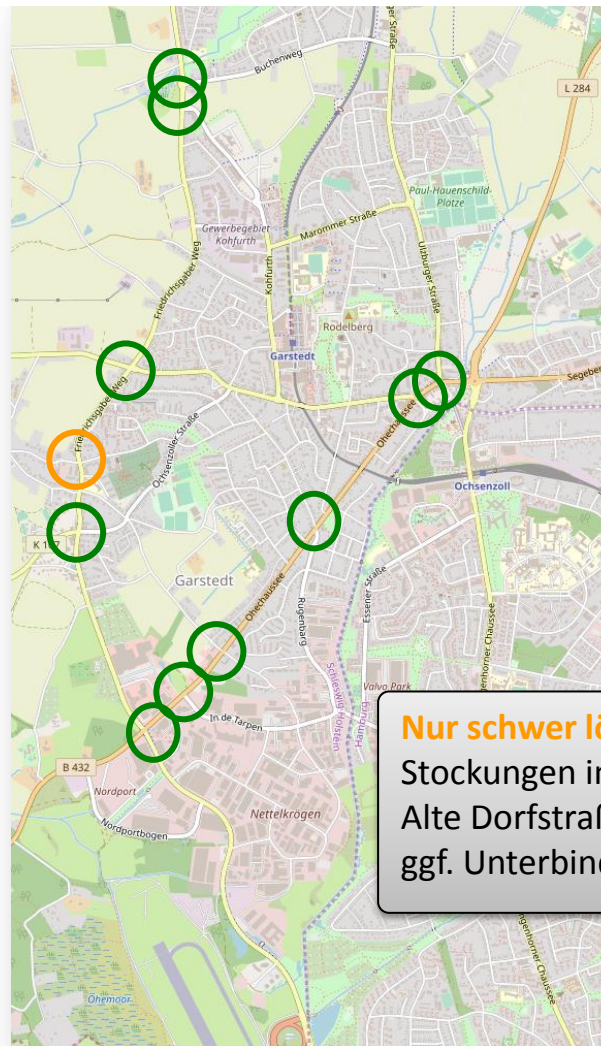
Buchenweg

L 284

Paul-Hauenschild-Platze

Gewerbegebiet Kohfurth

Marommer Straße

Kohfurth

Friedrichsgaber Weg

Ulzburger Straße

Rodelberg

Garstedt

Segeberg

Friedrichsgaber Weg

Ochsenzoller Straße

Ohechaussee

Ochsenzoll

K 1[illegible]

Garstedt

Essener Straße

Rugenbarg

Ohechaussee

Schleswig-Holstein

Hamburg

Valva Park

In de Tarpen

B 432

Nordport

Nordportbogen

Nettelkrögen

Ohemoor

Nur schwer lö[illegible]
Stockungen i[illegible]
Alte Dorfstra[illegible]
ggf. Unterbin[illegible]